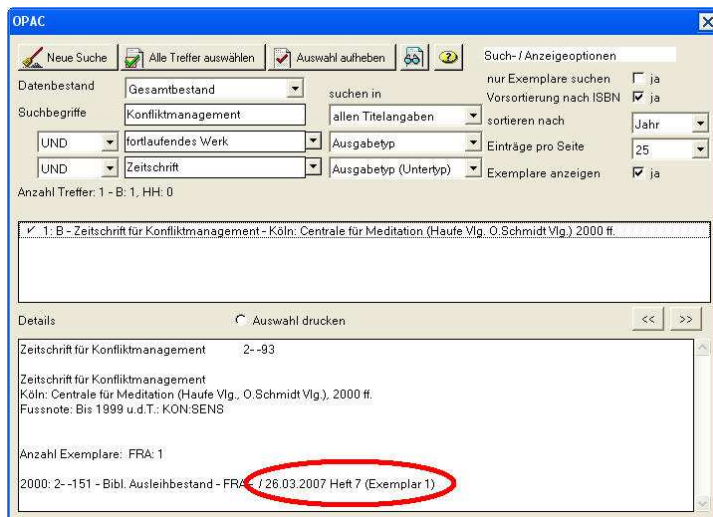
OPAC

Neue Suche | Alle Treffer auswählen | Auswahl aufheben

Such- / Anzeigeoptionen

Datenbestand: Gesamtbestand

nur Exemplare suchen ☐ ja

Vorsortierung nach ISBN ☑ ja

Suchbegriffe: Konfliktmanagement — suchen in: allen Titelangaben

sortieren nach: Jahr

UND — fortlaufendes Werk — Ausgabetyp

Einträge pro Seite: 25

UND — Zeitschrift — Ausgabetyp (Untertyp)

Exemplare anzeigen ☑ ja

Anzahl Treffer: 1 - B: 1, HH: 0

✓ 1: B - Zeitschrift für Konfliktmanagement - Köln: Centrale für Meditation (Haufe Vlg. O.Schmidt Vlg.) 2000 ff.

Details

Auswahl drucken

<< >>

Zeitschrift für Konfliktmanagement 2--93

Zeitschrift für Konfliktmanagement
Köln: Centrale für Meditation (Haufe Vlg., O.Schmidt Vlg.), 2000 ff.
Fussnote: Bis 1999 u.d.T.: KON:SENS

Anzahl Exemplare: FRA: 1

2000: 2--151 - Bibl. Ausleihbestand - FRA - / 26.03.2007 Heft 7 (Exemplar 1)